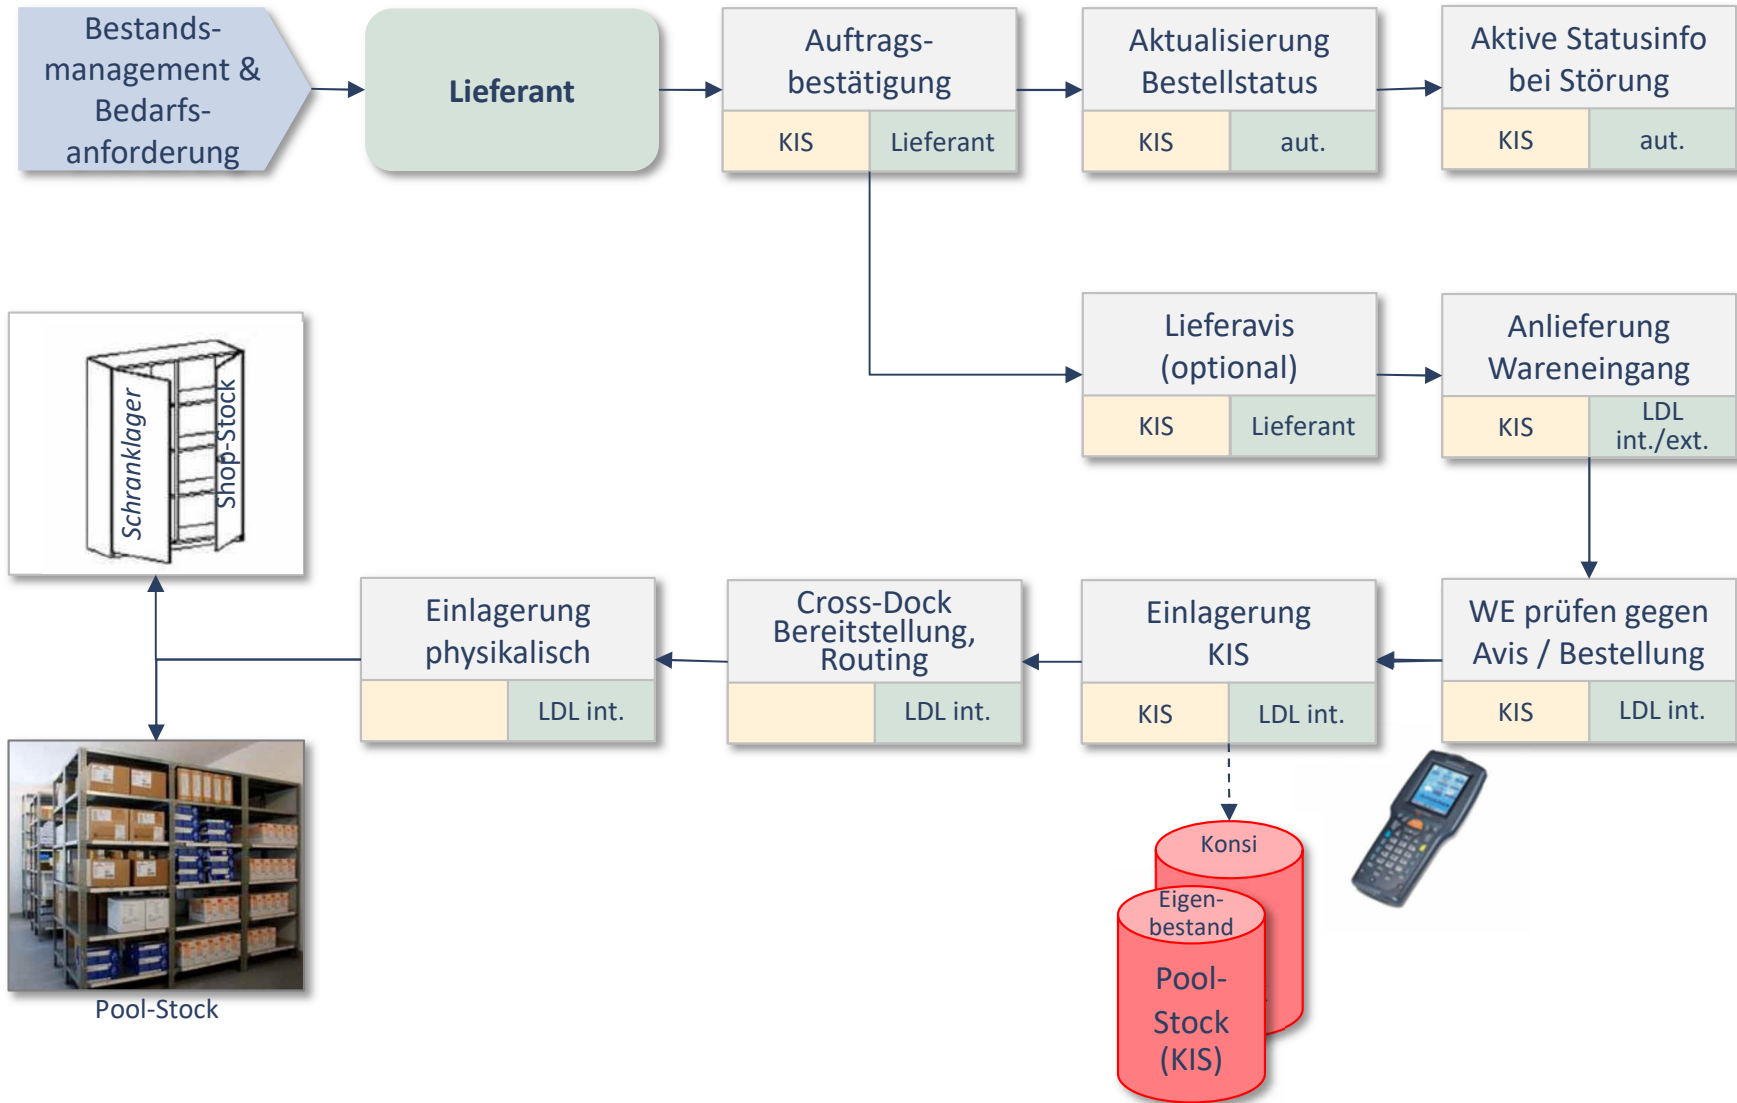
Bestandsmanagement & Bedarfsanforderung

Lieferant

Auftragsbestätigung
KIS | Lieferant

Aktualisierung Bestellstatus
KIS | aut.

Aktive Statusinfo bei Störung
KIS | aut.

Schranklager
Shop-Stock

Lieferavis (optional)
KIS | Lieferant

Anlieferung Wareneingang
KIS | LDL int./ext.

Einlagerung physikalisch
LDL int.

Cross-Dock Bereitstellung, Routing
LDL int.

Einlagerung KIS
KIS | LDL int.

WE prüfen gegen Avis / Bestellung
KIS | LDL int.

Konsi
Eigenbestand
Pool-Stock (KIS)

Pool-Stock